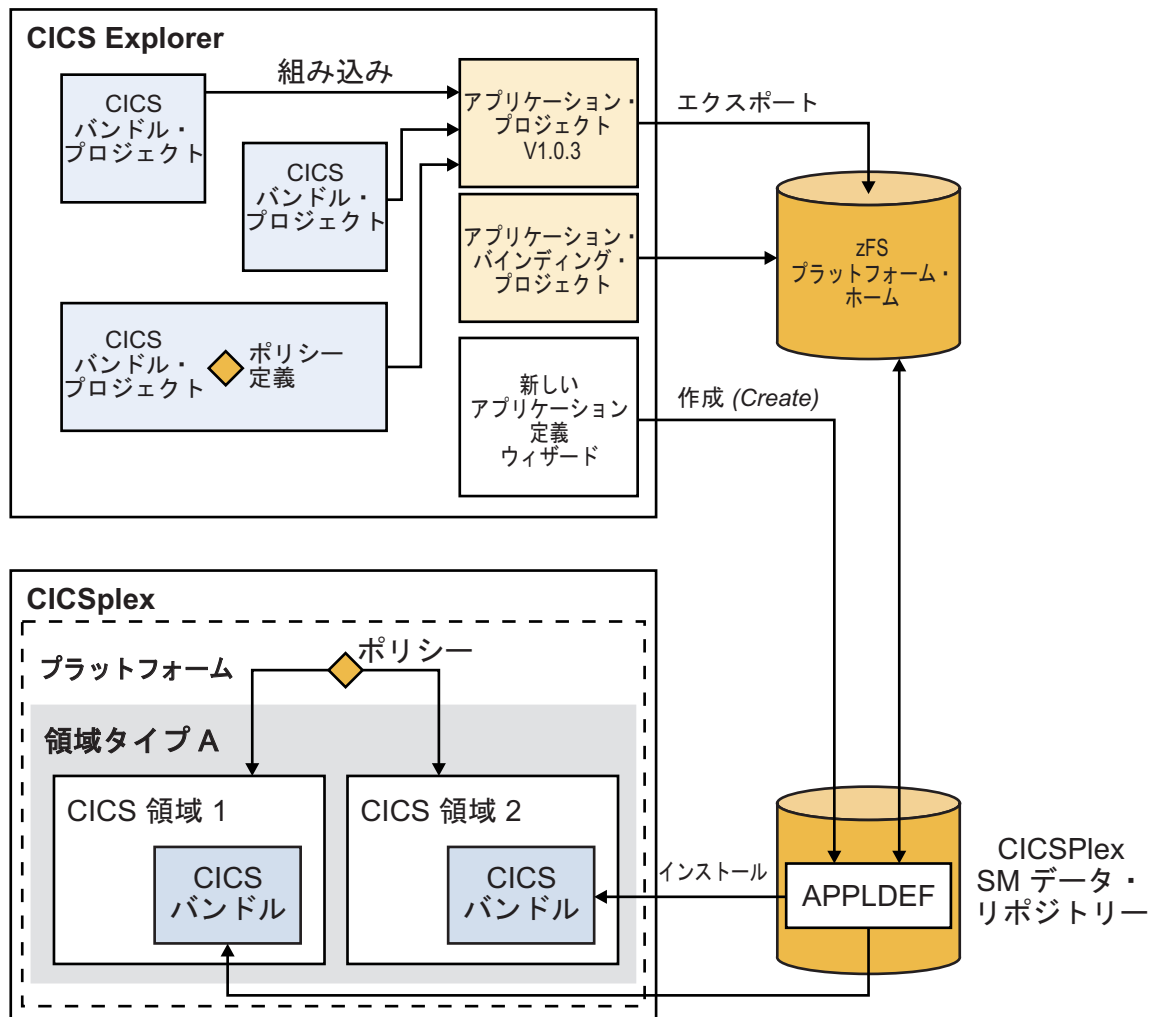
CICS Explorer

CICS バンドル・プロジェクト

組み込み

アプリケーション・プロジェクト V1.0.3

エクスポート

CICS バンドル・プロジェクト

アプリケーション・バインディング・プロジェクト

zFS プラットフォーム・ホーム

CICS バンドル・プロジェクト

ポリシー定義

新しいアプリケーション定義ウィザード

作成 *(Create)*

CICSplex

プラットフォーム

ポリシー

領域タイプ A

CICS 領域 1

CICS バンドル

CICS 領域 2

CICS バンドル

インストール

APPLDEF

CICSPlex SM データ・リポジトリー